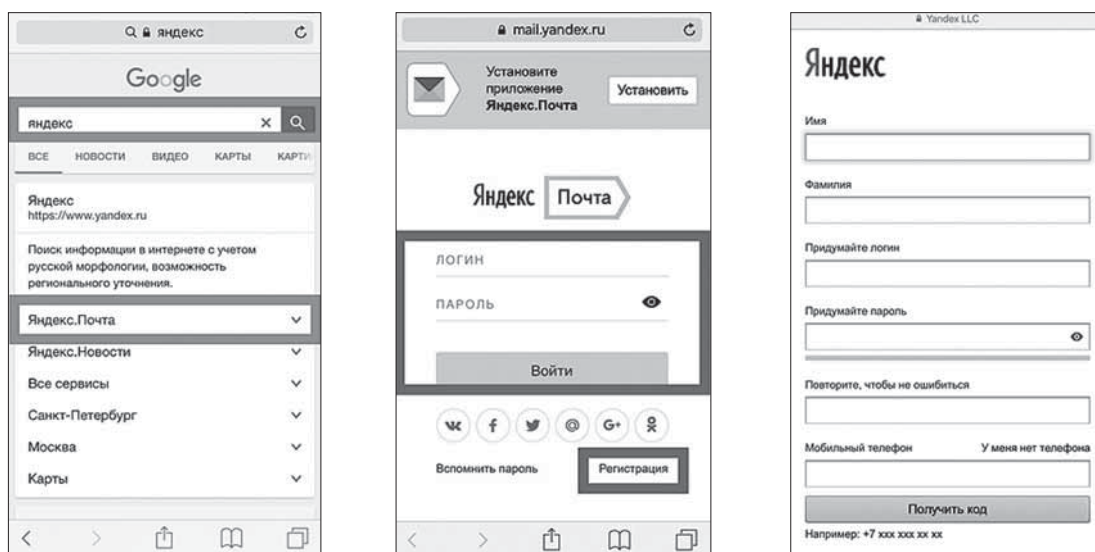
яндекс

Google

яндекс

ВСЕ НОВОСТИ ВИДЕО КАРТЫ КАРТ

Яндекс
https://www.yandex.ru

Поиск информации в интернете с учетом русской морфологии, возможность регионального уточнения.

Яндекс.Почта

Яндекс.Новости

Все сервисы

Санкт-Петербург

Москва

Карты

mail.yandex.ru

Установите приложение Яндекс.Почта

Установить

Яндекс Почта

ЛОГИН

ПАРОЛЬ

Войти

Вспомнить пароль

Регистрация

Yandex LLC

Яндекс

Имя

Фамилия

Придумайте логин

Придумайте пароль

Повторите, чтобы не ошибиться

Мобильный телефон

У меня нет телефона

Получить код

Например: +7 ххх ххх хх хх